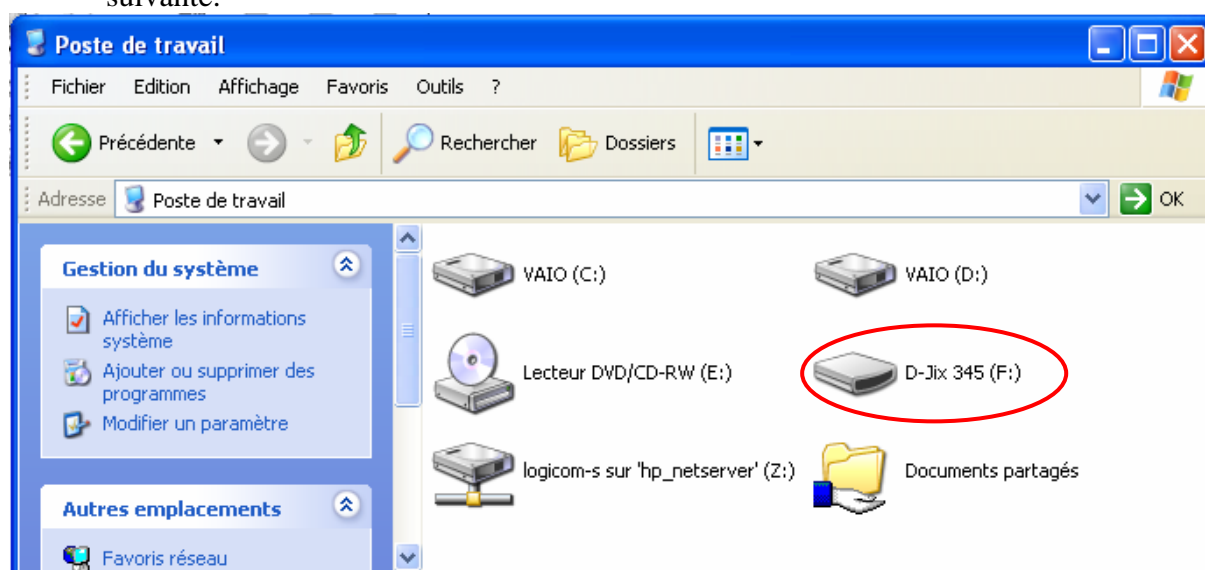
suivante.

Poste de travail

Fichier Edition Affichage Favoris Outils ?

Précédente Rechercher Dossiers

Adresse Poste de travail OK

Gestion du système

Afficher les informations système

Ajouter ou supprimer des programmes

Modifier un paramètre

Autres emplacements

Favoris réseau

VAIO (C:)

VAIO (D:)

Lecteur DVD/CD-RW (E:)

D-Jix 345 (F:)

logicom-s sur 'hp_netserver' (Z:)

Documents partagés